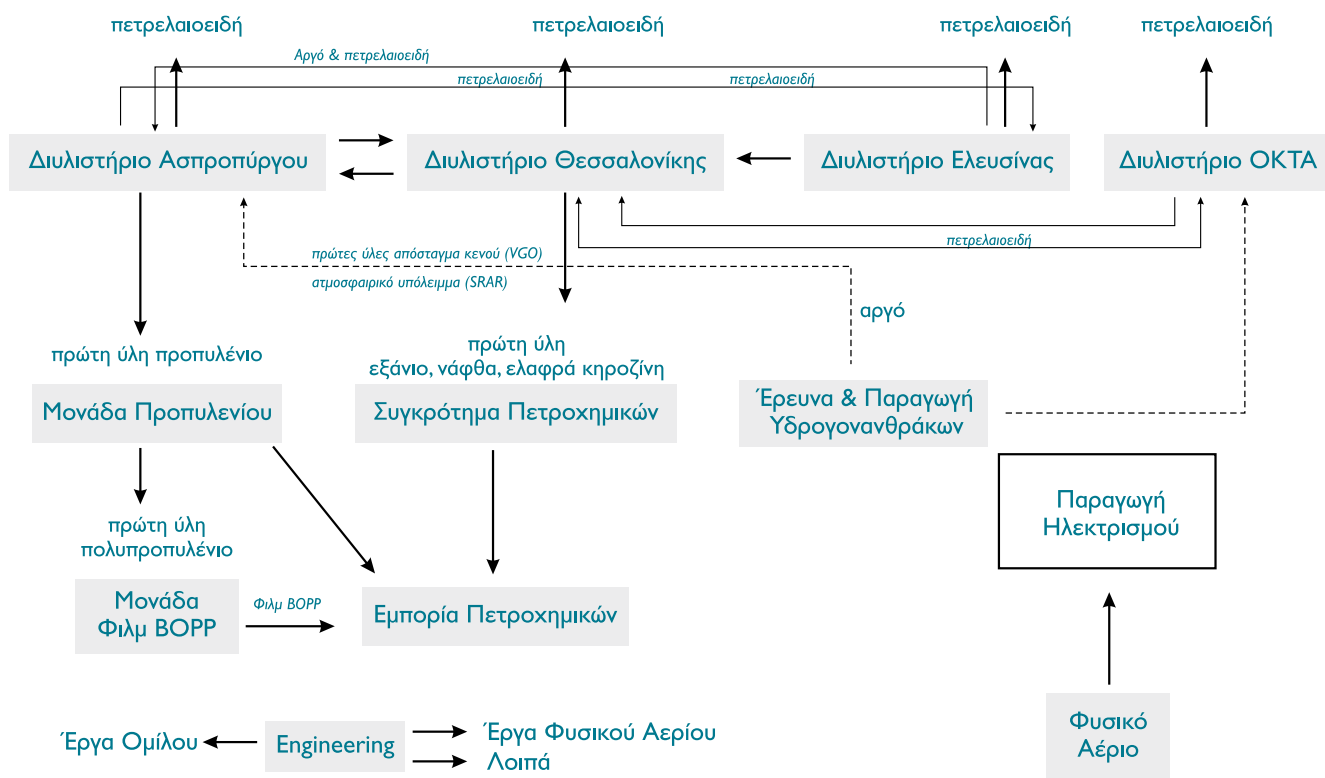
πετρελαιοειδή

πετρελαιοειδή

πετρελαιοειδή

πετρελαιοειδή

Αργό & πετρελαιοειδή

πετρελαιοειδή

πετρελαιοειδή

Διυλιστήριο Ασπροπύργου

Διυλιστήριο Θεσσαλονίκης

Διυλιστήριο Ελευσίνας

Διυλιστήριο ΟΚΤΑ

πετρελαιοειδή

πρώτες ύλες απόσταγμα κενού (VGO)

ατμοσφαιρικό υπόλειμμα (SRAR)

αργό

πρώτη ύλη προπυλένιο

πρώτη ύλη εξάνιο, νάφθα, ελαφρά κηροζίνη

Μονάδα Προπυλενίου

Συγκρότημα Πετροχημικών

Έρευνα & Παραγωγή Υδρογονανθράκων

Παραγωγή Ηλεκτρισμού

πρώτη ύλη πολυπροπυλένιο

Μονάδα Φιλμ BOPP

Φιλμ BOPP

Εμπορία Πετροχημικών

Έργα Ομίλου

Engineering

Έργα Φυσικού Αερίου

Λοιπά

Φυσικό Αέριο